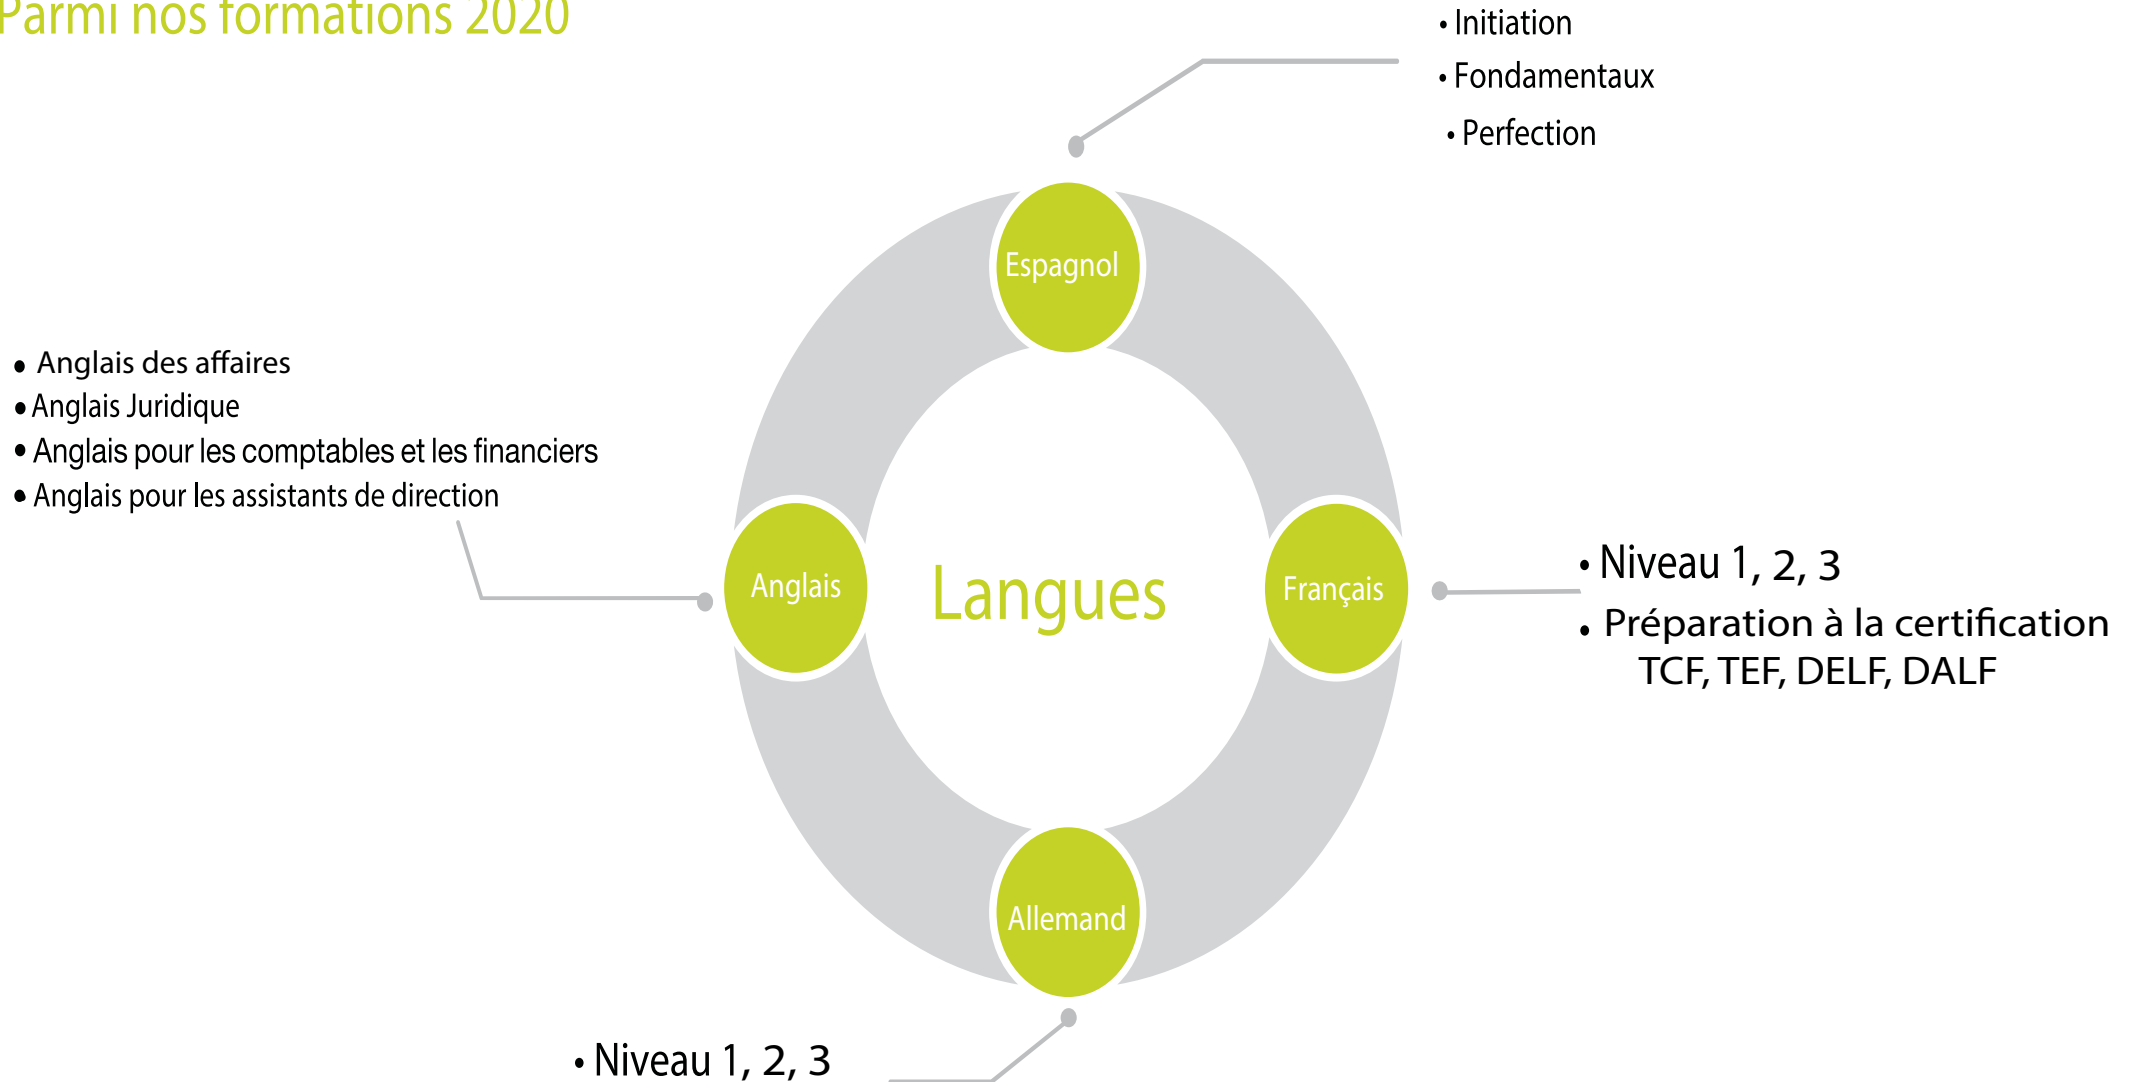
Parmi nos formations 2020

• Initiation
• Fondamentaux
• Perfection

Espagnol

• Anglais des affaires
• Anglais Juridique
• Anglais pour les comptables et les financiers
• Anglais pour les assistants de direction

Anglais

Langues

Français

• Niveau 1, 2, 3
• Préparation à la certification TCF, TEF, DELF, DALF

Allemand

• Niveau 1, 2, 3